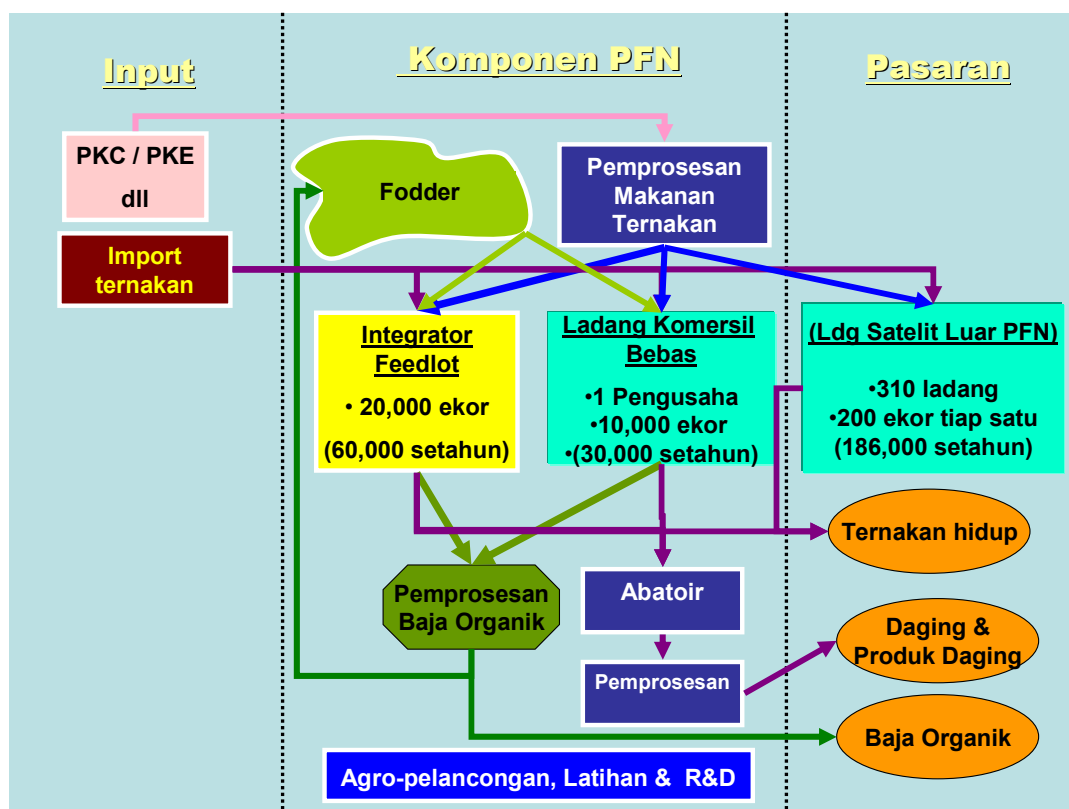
Input

Komponen PFN

Pasaran

PKC / PKE dll

Import ternakan

Fodder

Pemprosesan Makanan Ternakan

Integrator Feedlot

• 20,000 ekor

(60,000 setahun)

Ladang Komersil Bebas

•1 Pengusaha

•10,000 ekor

•(30,000 setahun)

(Ldg Satelit Luar PFN)

•310 ladang

•200 ekor tiap satu

(186,000 setahun)

Ternakan hidup

Pemprosesan Baja Organik

Abatoir

Pemprosesan

Daging & Produk Daging

Baja Organik

Agro-pelancongan, Latihan & R&D